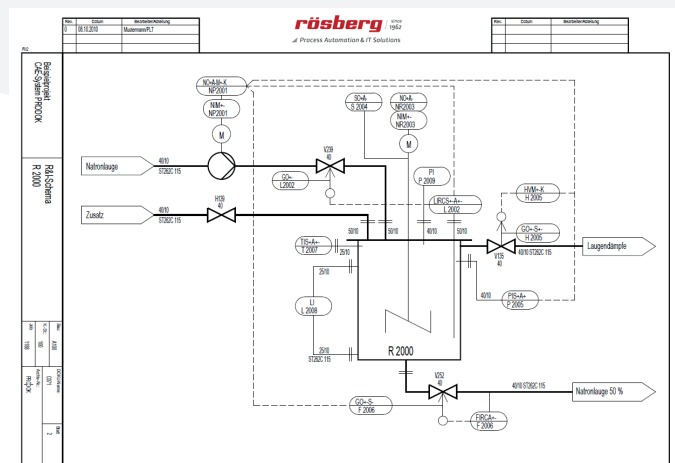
| Rev. | Datum | Bearbeiter/Abteilung |
|---|---|---|
| 0 | 08.10.2010 | Mustermann/PLT |

rösberg SINCE 1952
Process Automation & IT Solutions

| Rev. | Datum | Bearbeiter/Abteilung |
|---|---|---|

Beispielprojekt
CAE-System PRODOK

R&I-Schema
R 2000

NO+A/M+-K
NP2001

NIM+-
NP2001

M

SO+A-
S 2004

NO+A-
NP2003

NIM+-
NP2003

M

Natronlauge

40/10
ST35.8C 115

V239
40

GO+-
L2002

PI
P 2009

LIRCS+-A+-
L 2002

HVM+-K
H 2005

GO+-S+-
H 2005

Zusatz

40/10
ST35.8C 115

H139
40

50/10

50/10

40/10

TIS+-A+-
T 2007

25/10

25/10

LI
L 2008

25/10
ST35.8C 115

V135
40

40/10 ST35.8C 115

Laugendämpfe

40/10

PIS+-A+-
P 2005

R 2000

V252
40

40/10 ST35.8C 115

Natronlauge 50 %

GO+-S-
F 2006

FIRCA+-
F 2006

Blatt
2